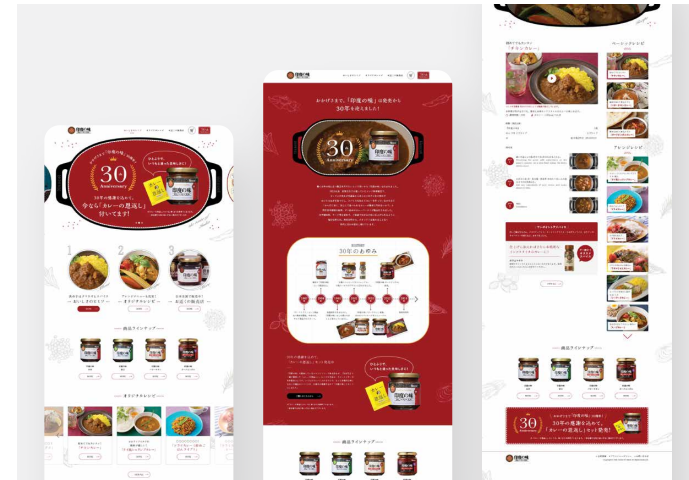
30 Anniversary

30年の感謝を込めて、今なら「カレーの恩返し」行ってます!

印度の味

1 2 3

商品ラインナップ

オリジナルレシピ

おかげさまで、「印度の味」は発売から30年を迎えました!

30 Anniversary

30年のあゆみ

商品ラインナップ

「チキンカレー」

ベーシックレシピ

アレンジレシピ

商品ラインナップ

30

30年の感謝を込めて、「カレーの恩返し」セット発売!